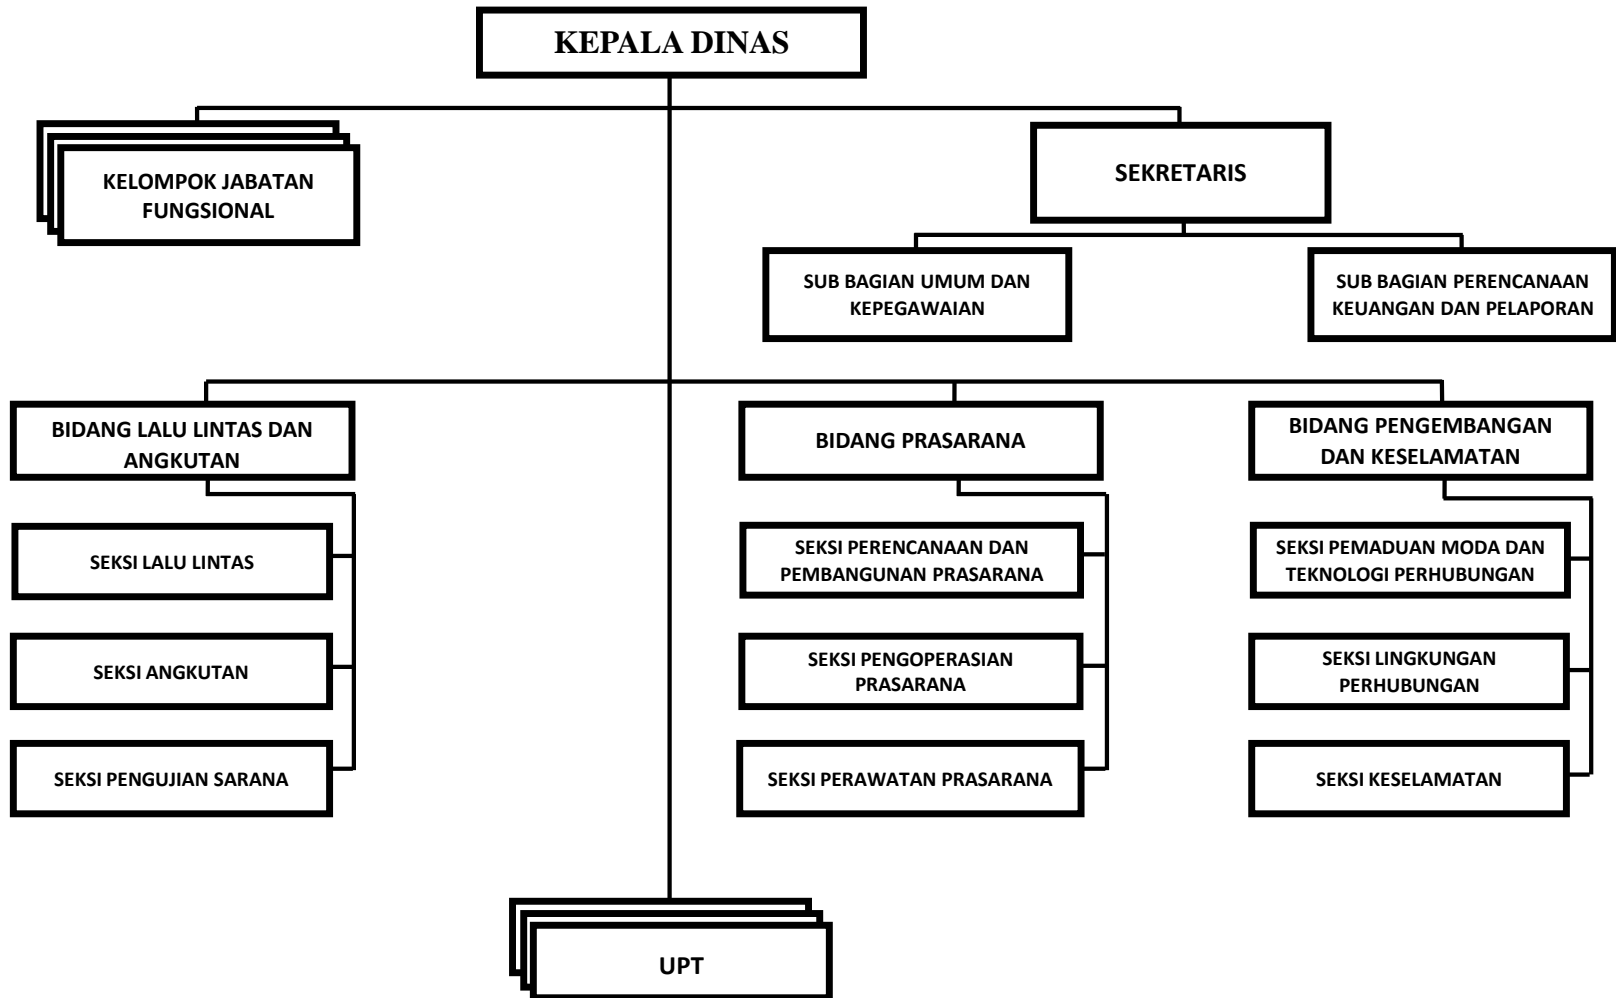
KEPALA DINAS

KELOMPOK JABATAN FUNGSIONAL

SEKRETARIS

SUB BAGIAN UMUM DAN KEPEGAWAIAN

SUB BAGIAN PERENCANAAN KEUANGAN DAN PELAPORAN

BIDANG LALU LINTAS DAN ANGKUTAN

SEKSI LALU LINTAS

SEKSI ANGKUTAN

SEKSI PENGUJIAN SARANA

BIDANG PRASARANA

SEKSI PERENCANAAN DAN PEMBANGUNAN PRASARANA

SEKSI PENGOPERASIAN PRASARANA

SEKSI PERAWATAN PRASARANA

BIDANG PENGEMBANGAN DAN KESELAMATAN

SEKSI PEMADUAN MODA DAN TEKNOLOGI PERHUBUNGAN

SEKSI LINGKUNGAN PERHUBUNGAN

SEKSI KESELAMATAN

UPT